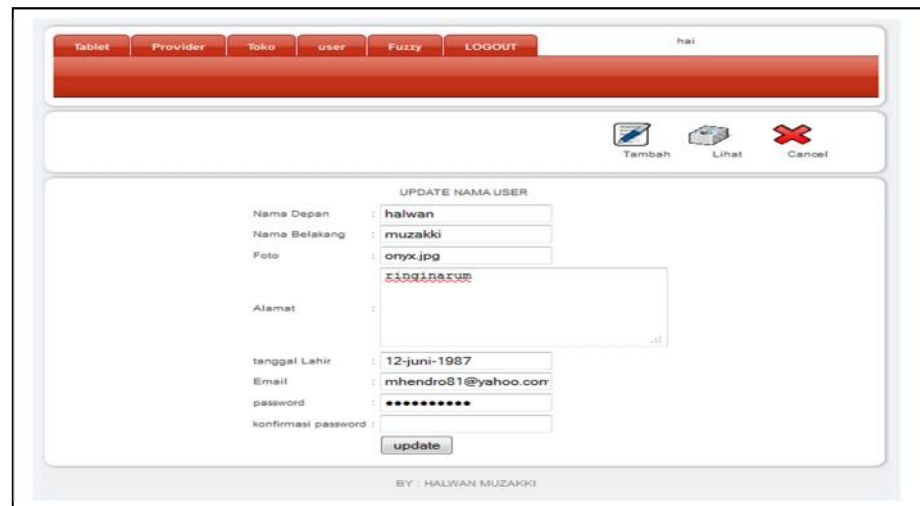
Tablet Provider Toko user Fuzzy LOGOUT

hai

Tambah Lihat Cancel

UPDATE NAMA USER

Nama Depan : halwan

Nama Belakang : muzakki

Foto : onyx.jpg

Alamat : ringinarum

tanggal Lahir : 12-juni-1987

Email : mhendro81@yahoo.com

password : •••••••••••

konfirmasi password :

update

BY : HALWAN MUZAKKI